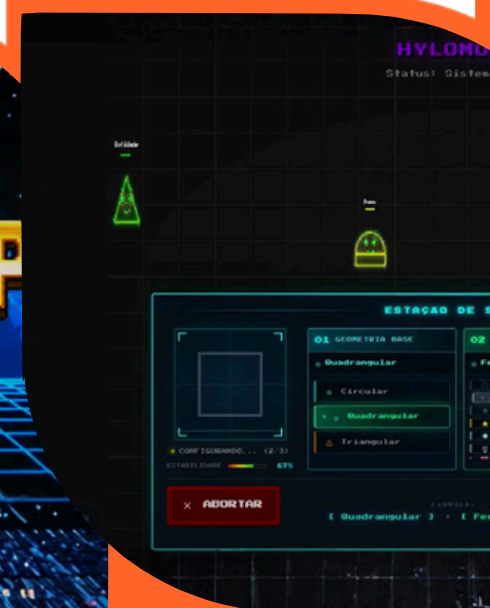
HYLOMO

Status: Sistem

Entidade

Drone

ESTAÇÃO DE S

CONFIGURANDO... (2/3)

ESTABILIDADE 67%

01 GEOMETRIA BASE

Quadrangular

Circular

Quadrangular

Triangular

02

Fe

× ABORTAR

FÓRMULA:

[ Quadrangular ] + [ Fe